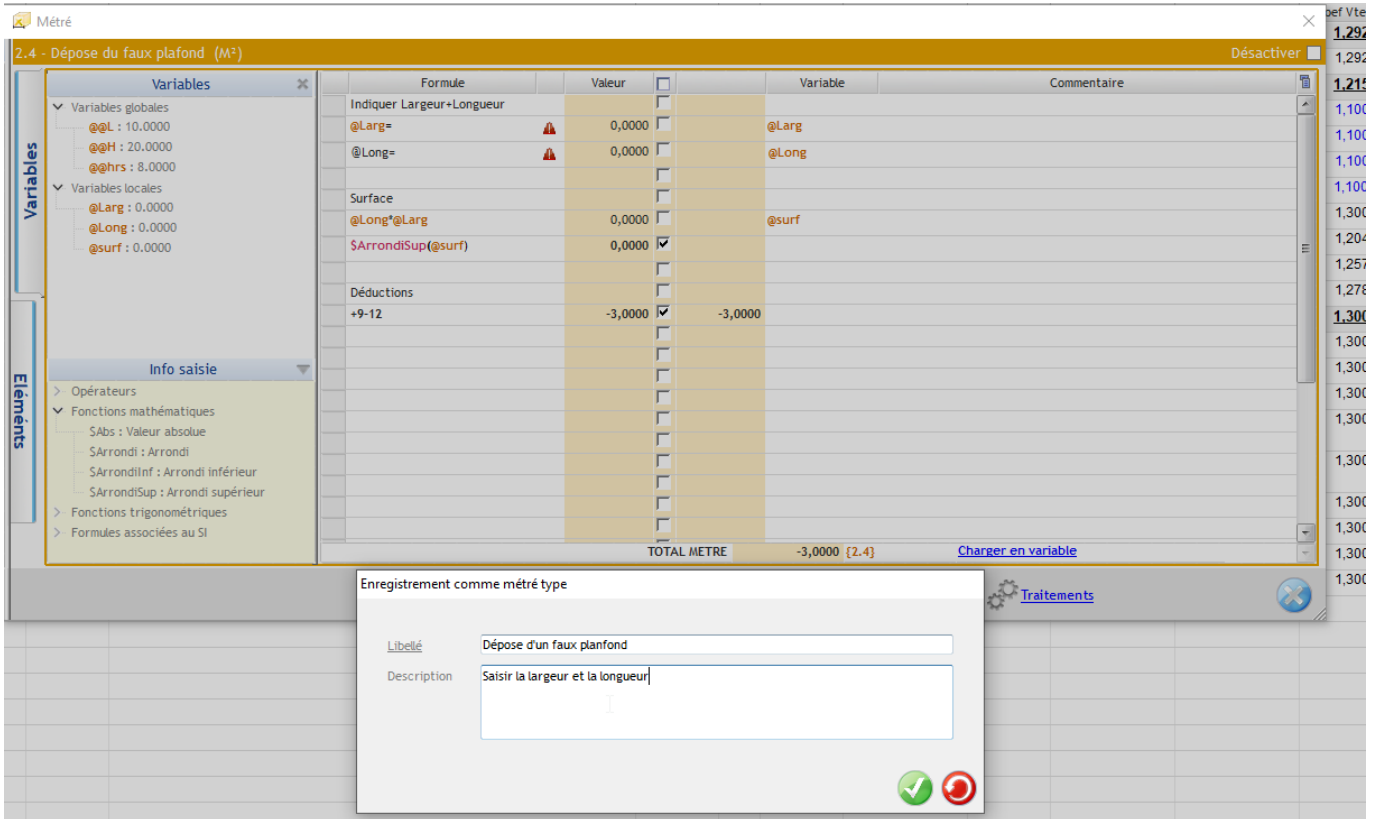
Métré

2.4 - Dépose du faux plafond (M²)

Désactiver

Variables

Eléments

Variables

Variables globales
@@L : 10.0000
@@H : 20.0000
@@hrs : 8.0000
Variables locales
@Larg : 0.0000
@Long : 0.0000
@surf : 0.0000

Info saisie

Opérateurs
Fonctions mathématiques
$Abs : Valeur absolue
$Arrondi : Arrondi
$ArrondiInf : Arrondi inférieur
$ArrondiSup : Arrondi supérieur
Fonctions trigonométriques
Formules associées au SI

| Formule | Valeur | | | Variable | Commentaire |
|---|---|---|---|---|---|
| Indiquer Largeur+Longueur | | | | | |
| @Larg= | 0,0000 | | | @Larg | |
| @Long= | 0,0000 | | | @Long | |
| Surface | | | | | |
| @Long*@Larg | 0,0000 | | | @surf | |
| $ArrondiSup(@surf) | 0,0000 | ☑ | | | |
| Déductions | | | | | |
| +9-12 | -3,0000 | ☑ | -3,0000 | | |

TOTAL METRE -3,0000 {2.4} Charger en variable

Traitements

Enregistrement comme métré type

Libellé Dépose d'un faux planfond

Description Saisir la largeur et la longueur

pef Vte
1,292
1,292
1,215
1,100
1,100
1,100
1,100
1,300
1,204
1,257
1,278
1,300
1,300
1,300
1,300
1,300
1,300
1,300
1,300
1,300
1,300